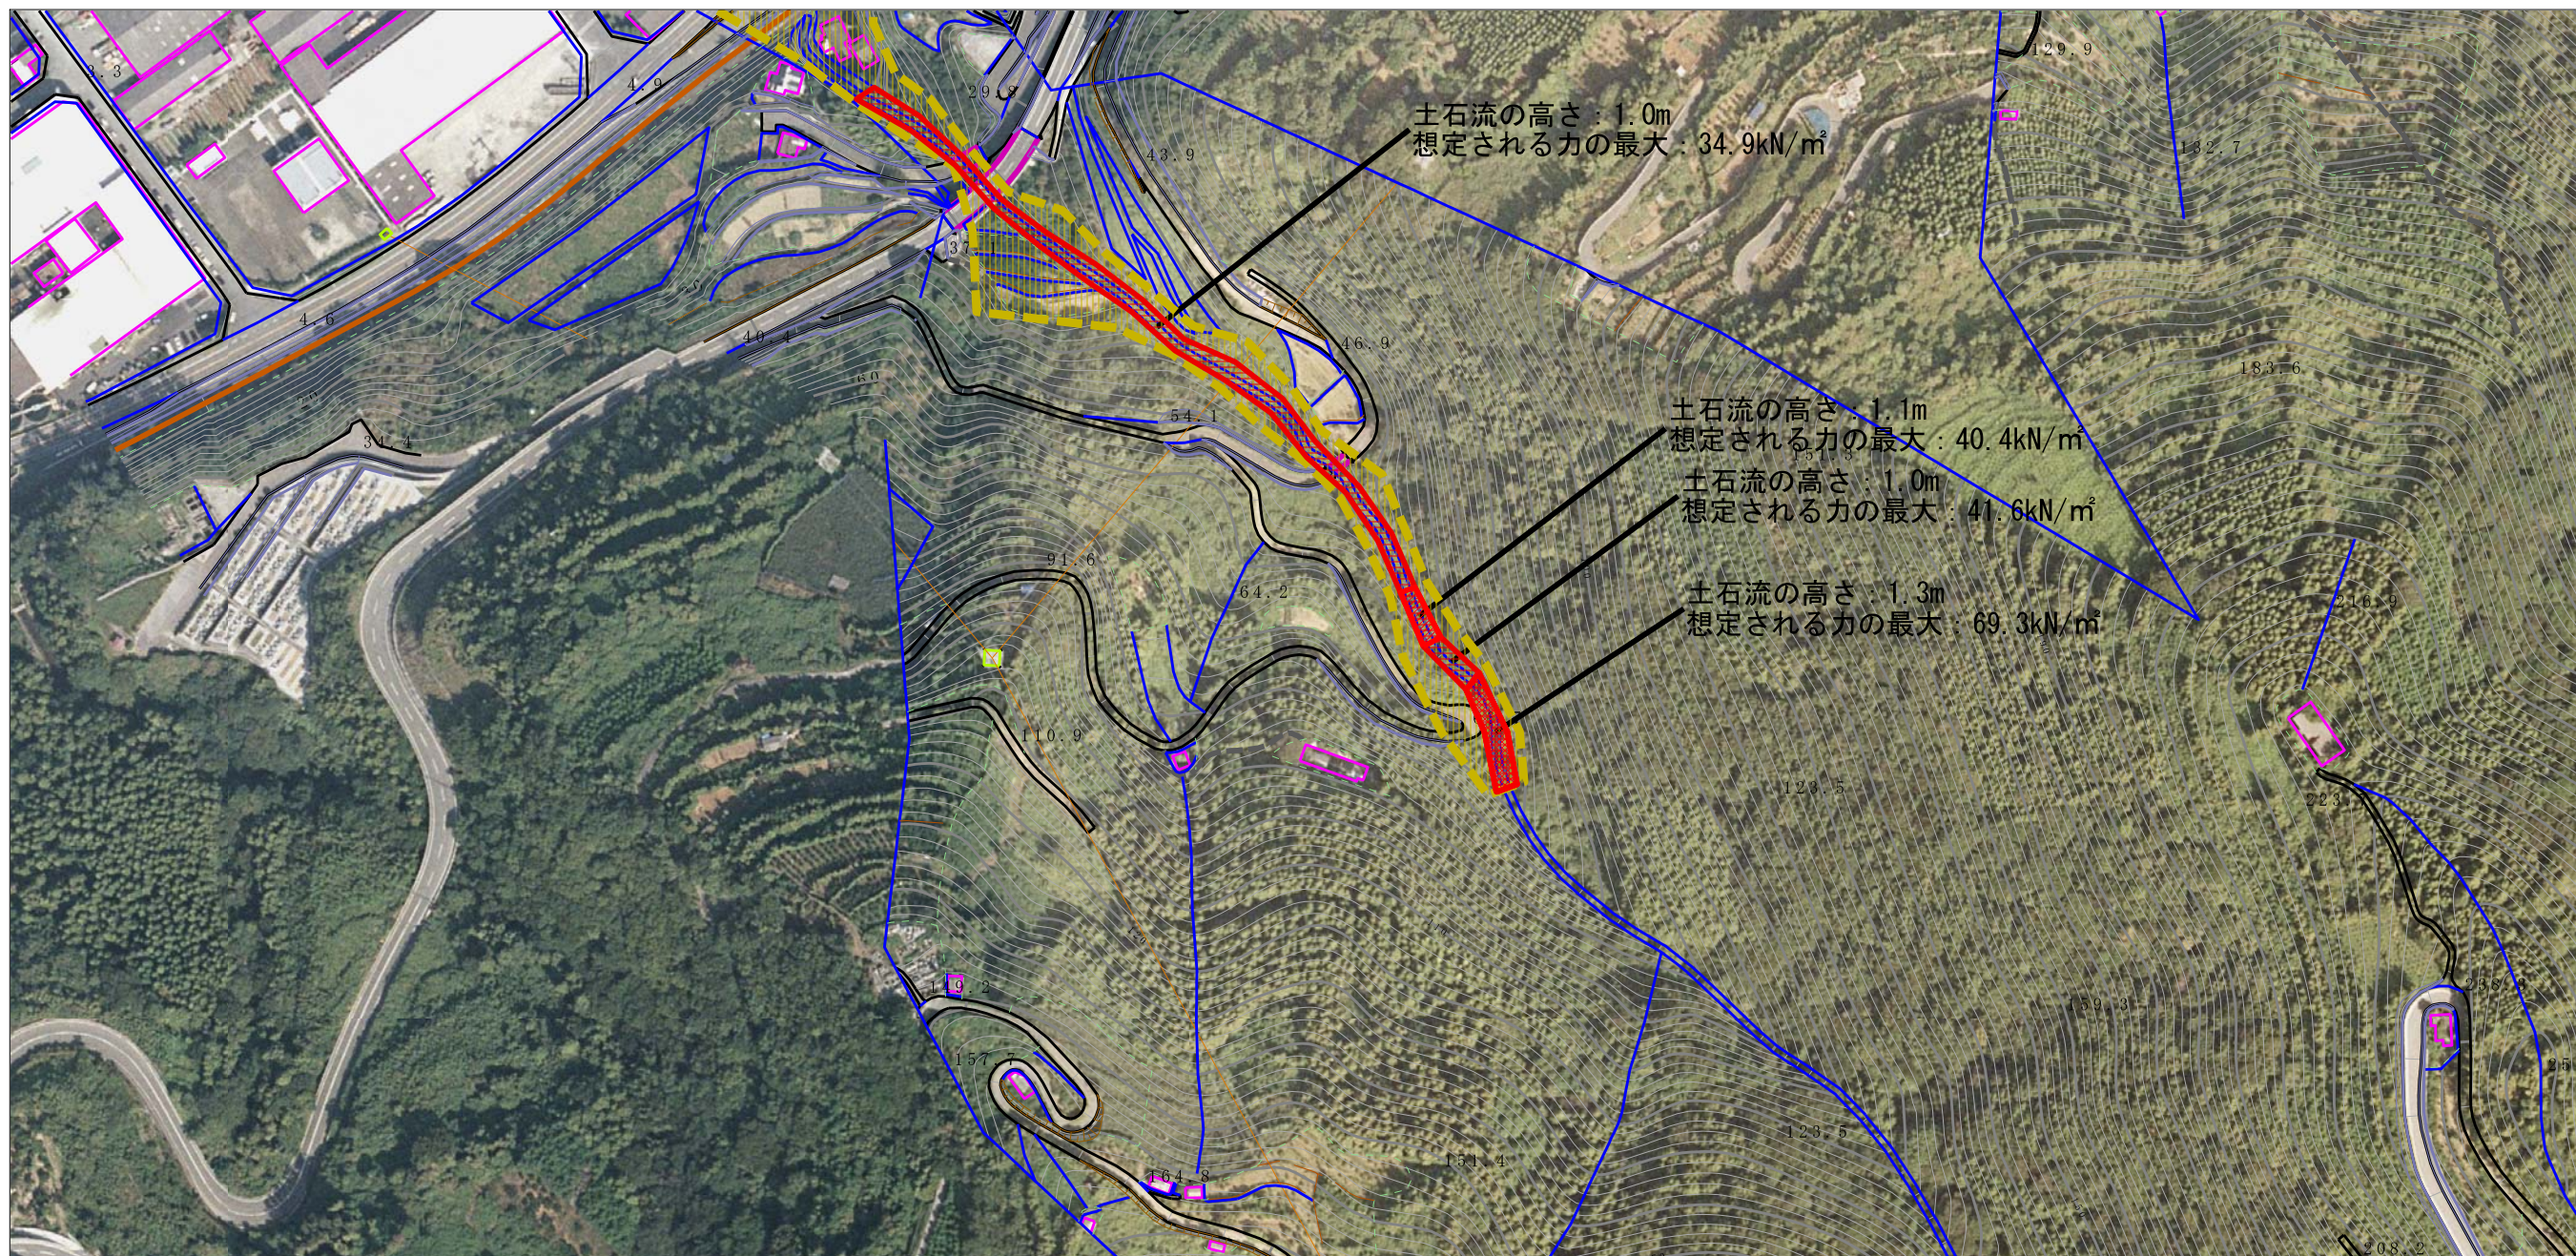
土石流の高さ：1.0m
想定される力の最大：34.9kN/m²

土石流の高さ：1.1m
想定される力の最大：40.4kN/m²

土石流の高さ：1.0m
想定される力の最大：41.6kN/m²

土石流の高さ：1.3m
想定される力の最大：69.3kN/m²

4.9
29.8
43.9
4.6
40.4
46.9
54.1
91.6
64.2
110.9
129.9
183.6
157
151.4